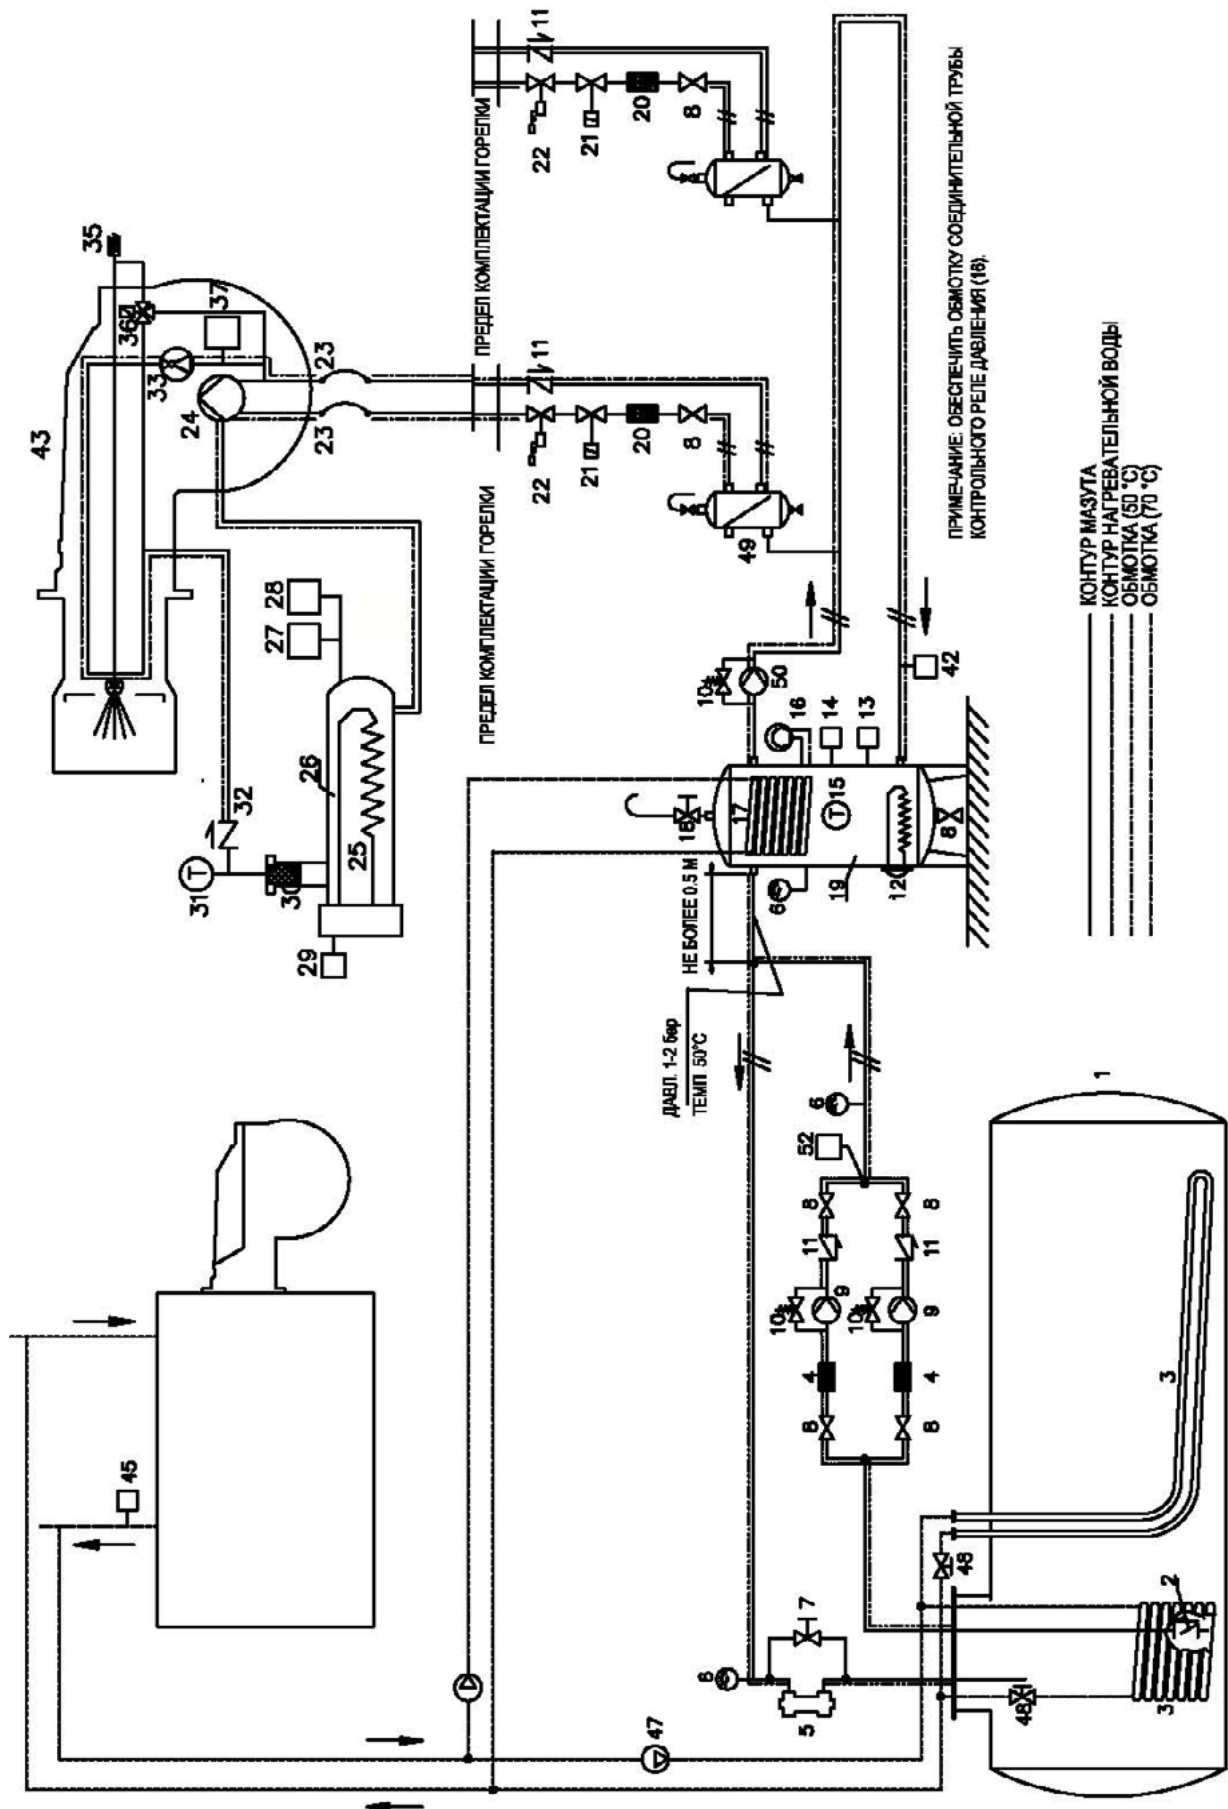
ПРИМЕЧАНИЕ: ОБЕСПЕЧИТЬ ОБМОТКУ СОЕДИНИТЕЛЬНОЙ ТРУБЫ КОНТРОЛЬНОГО РЕЛЕ ДАВЛЕНИЯ (16).

КОНТУР МАЗУТА
КОНТУР НАГРЕВАТЕЛЬНОЙ ВОДЫ
ОБМОТКА (50 °C)
ОБМОТКА (70 °C)

ПРЕДЕЛ КОМПЛЕКТАЦИИ ГОРЕЛКИ
ПРЕДЕЛ КОМПЛЕКТАЦИИ ГОРЕЛКИ

ДАВЛ. 1-2 бар
ТЕМП. 50°C
НЕ БОЛЕЕ 0.5 М

43
35
36
37
33
24
23
23
11
22
21
20
8
11
22
21
20
8
49
28
27
26
25
32
31
30
29
50
10
16
14
13
42
17
15
18
8
19
12
6
52
6
1
8
11
9
10
4
8
8
11
9
10
4
8
3
45
48
2
7
6
5
47
48
3